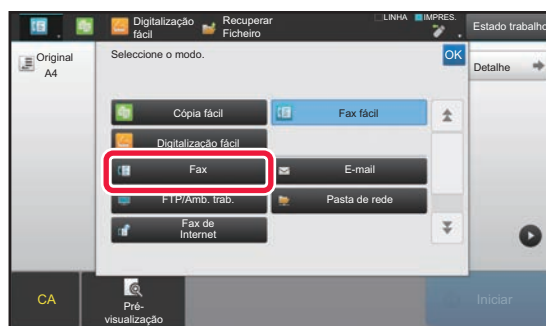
Digitalização fácil
Recuperar Ficheiro
LINHA
IMPRES.
Estado trabalho
Original
A4
Seleccione o modo.
OK
Detalhe
Cópia fácil
Fax fácil
Digitalização fácil
Fax
E-mail
FTP/Amb. trab.
Pasta de rede
Fax de Internet
CA
Pré-visualização
Iniciar